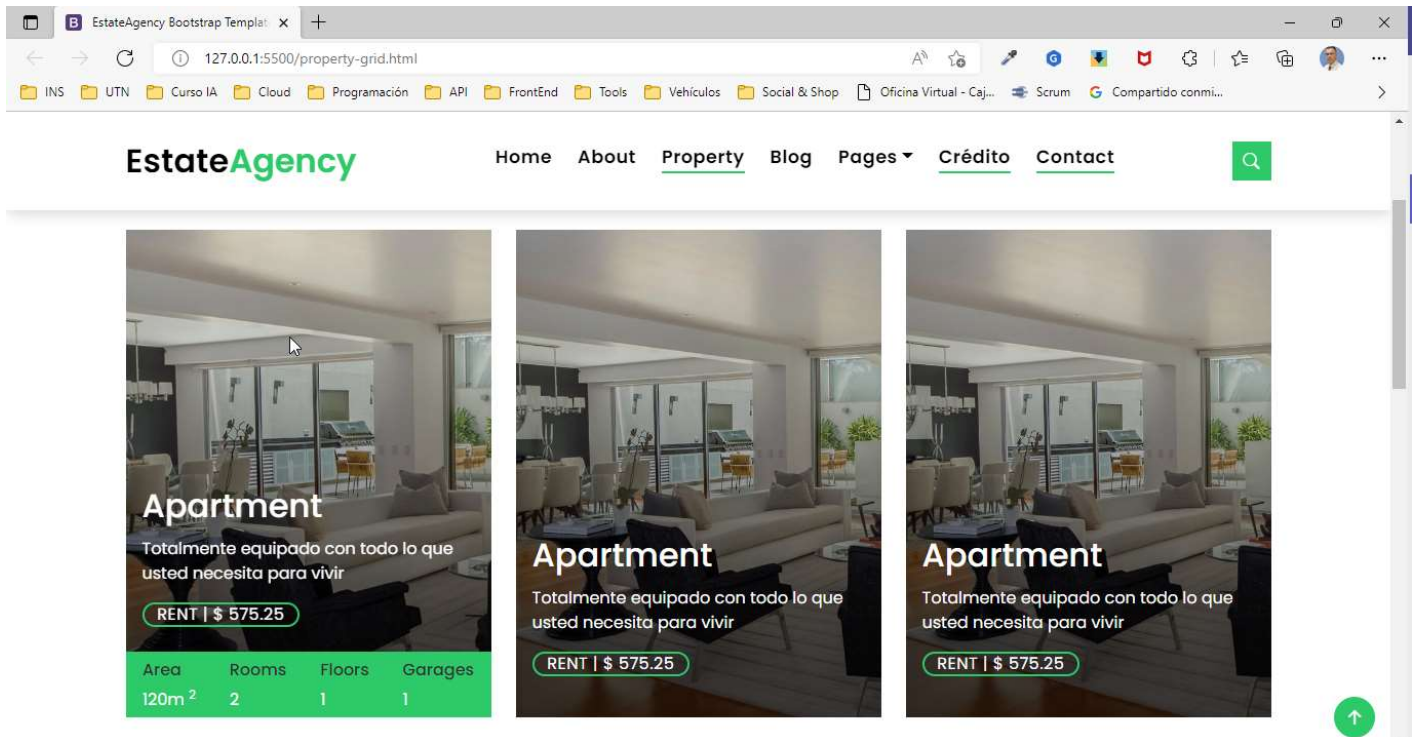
EstateAgency Bootstrap Templat ×

127.0.0.1:5500/property-grid.html

INS UTN Curso IA Cloud Programación API FrontEnd Tools Vehículos Social & Shop Oficina Virtual - Caj... Scrum Compartido conmi...

EstateAgency

Home About Property Blog Pages Crédito Contact

Apartment

Totalmente equipado con todo lo que usted necesita para vivir

RENT | $ 575.25

| Area | Rooms | Floors | Garages |
|---|---|---|---|
| 120m $^2$ | 2 | 1 | 1 |

Apartment

Totalmente equipado con todo lo que usted necesita para vivir

RENT | $ 575.25

Apartment

Totalmente equipado con todo lo que usted necesita para vivir

RENT | $ 575.25